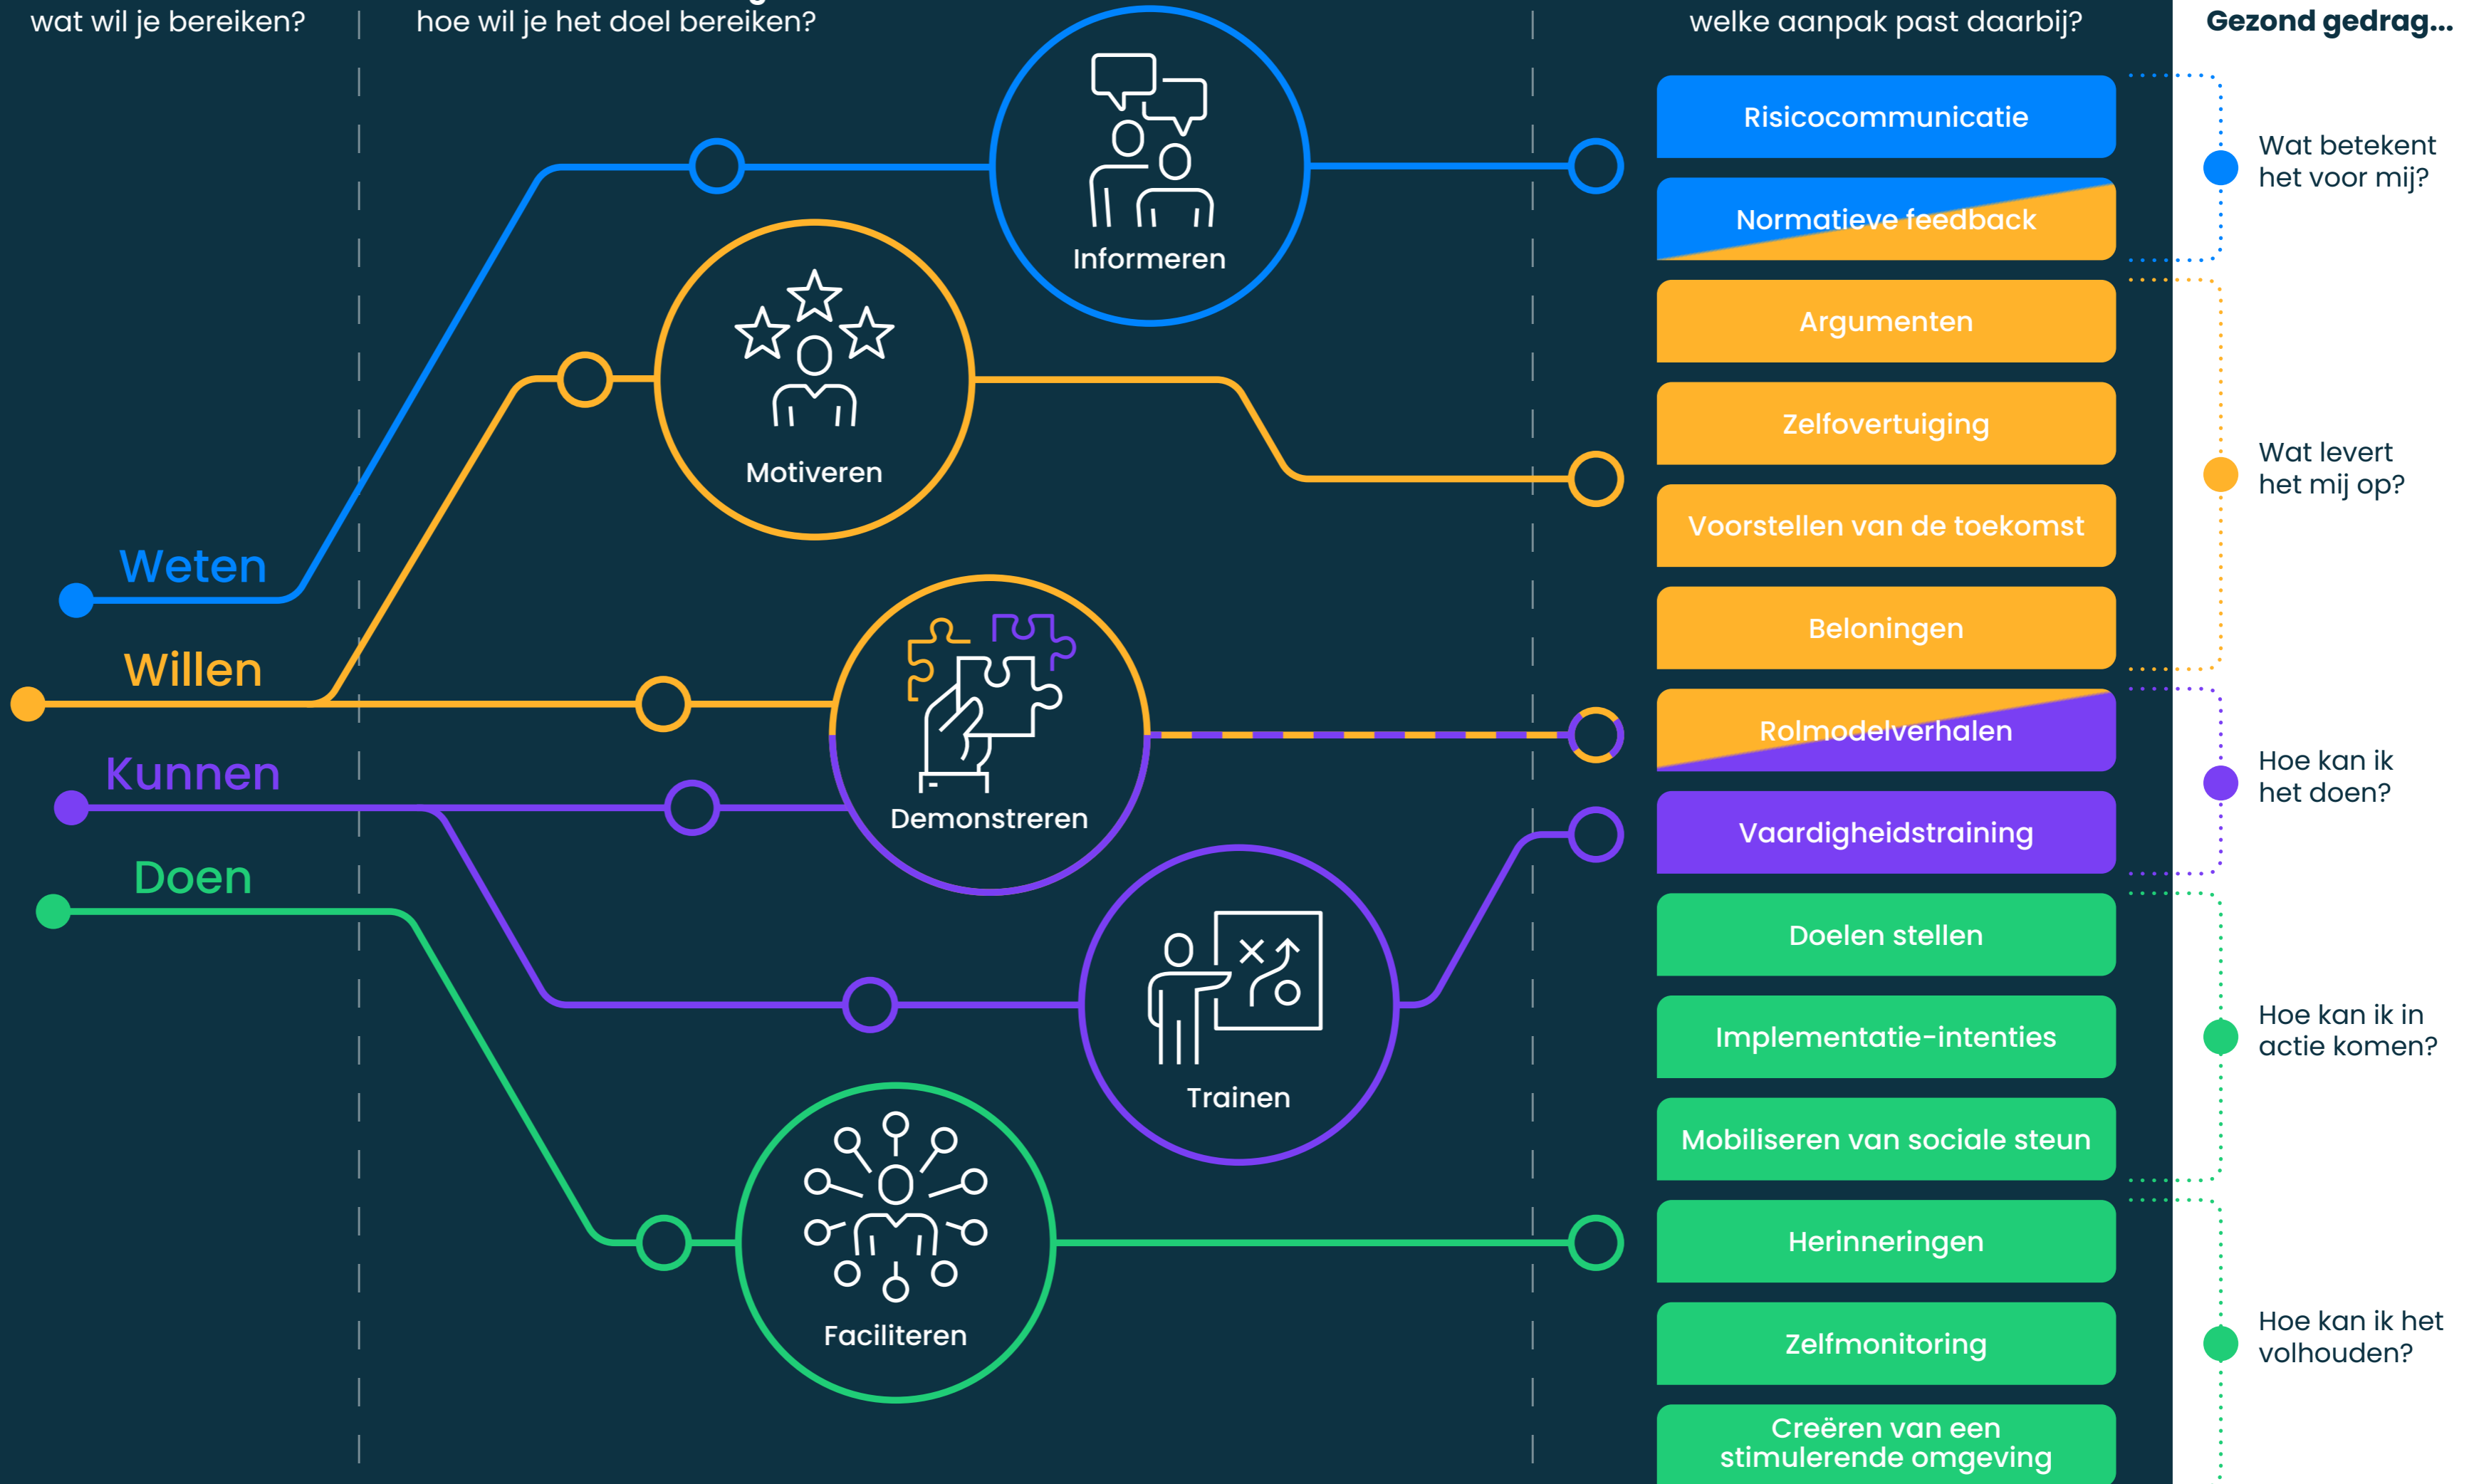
wat wil je bereiken?

hoe wil je het doel bereiken?

welke aanpak past daarbij?

Gezond gedrag...

Informeren

Motiveren

Demonstreren

Trainen

Faciliteren

Weten

Willen

Kunnen

Doen

Risicocommunicatie

Normatieve feedback

Argumenten

Zelfovertuiging

Voorstellen van de toekomst

Beloningen

Rolmodelverhalen

Vaardigheidstraining

Doelen stellen

Implementatie-intenties

Mobiliseren van sociale steun

Herinneringen

Zelfmonitoring

Creëren van een stimulerende omgeving

Wat betekent het voor mij?

Wat levert het mij op?

Hoe kan ik het doen?

Hoe kan ik in actie komen?

Hoe kan ik het volhouden?